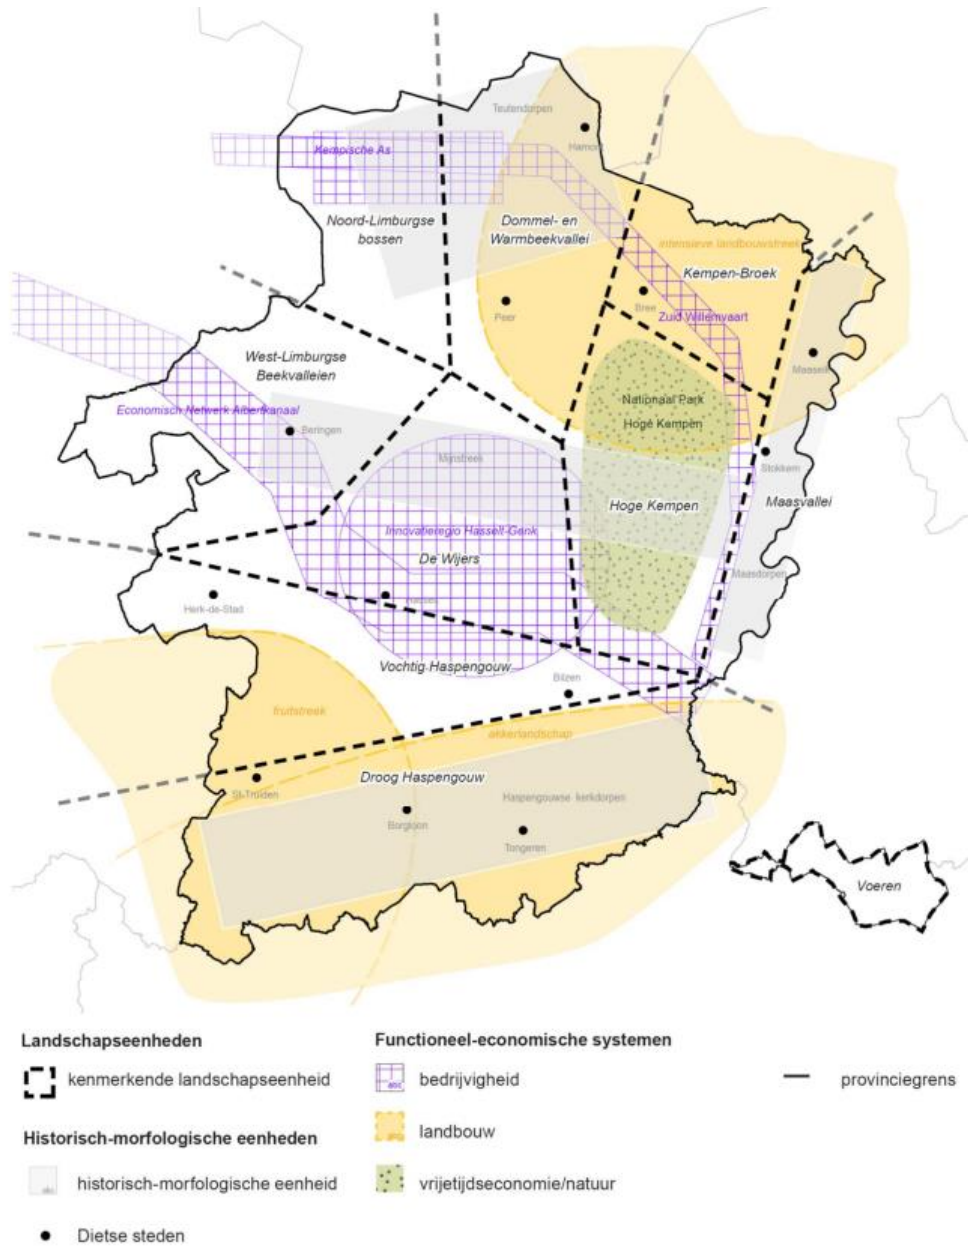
Teutendorpen
Hamont
Kempische As
Noord-Limburgse bossen
Dommel- en Warmbeekvallei
intensieve landbouwstreek
Kempen-Broek
Peer
Bree
Zuid-Willemsvaart
Maaseik
West-Limburgse Beekvalleien
Economisch Netwerk Albertkanaal
Beringen
Nationaal Park Hoge Kempen
Mijnstreek
Stokkem
Hoge Kempen
Maasvallei
Innovatieregio Hasselt-Genk
De Wijers
Maasdorpen
Herk-de-Stad
Hasselt
Vochtig Haspengouw
Bilzen
fruitstreek
akkerlandschap
Droog Haspengouw
St-Truiden
Haspengouwse kerkdorpen
Borgloon
Tongeren
Voeren

Landschapseenheden
kenmerkende landschapseenheid
Historisch-morfologische eenheden
historisch-morfologische eenheid
Dietse steden

Functioneel-economische systemen
bedrijvigheid
landbouw
vrijetijdseconomie/natuur

provinciegrens